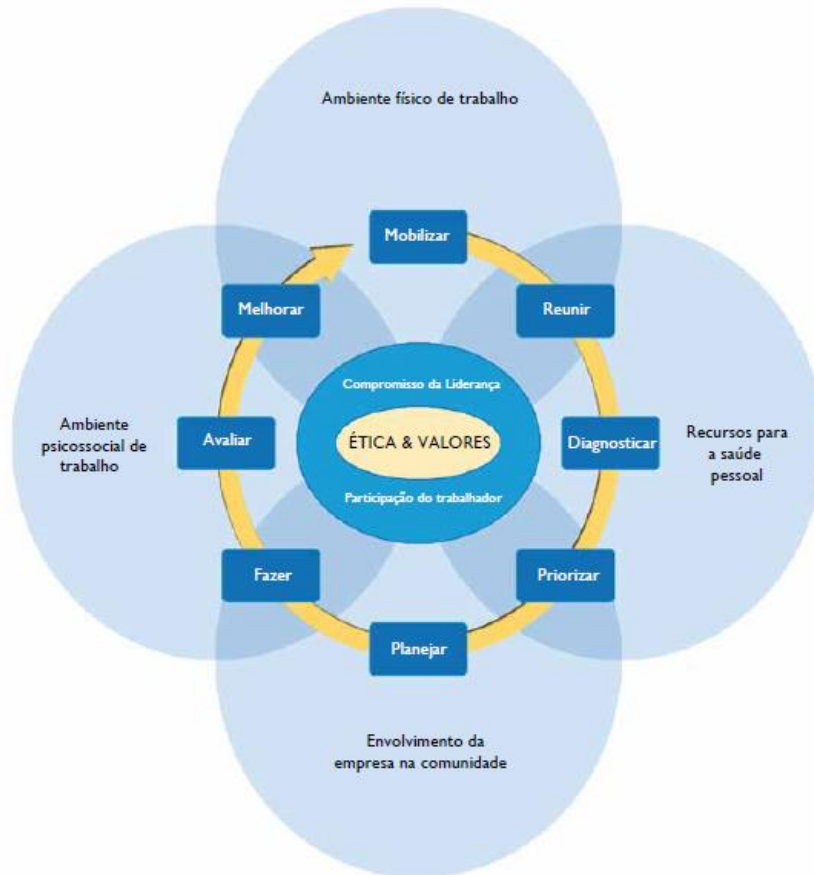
Ambiente físico de trabalho

Mobilizar

Melhorar

Reunir

Compromisso da Liderança

Ambiente psicossocial de trabalho

Avaliar

ÉTICA & VALORES

Diagnosticar

Recursos para a saúde pessoal

Participação do trabalhador

Fazer

Priorizar

Planejar

Envolvimento da empresa na comunidade